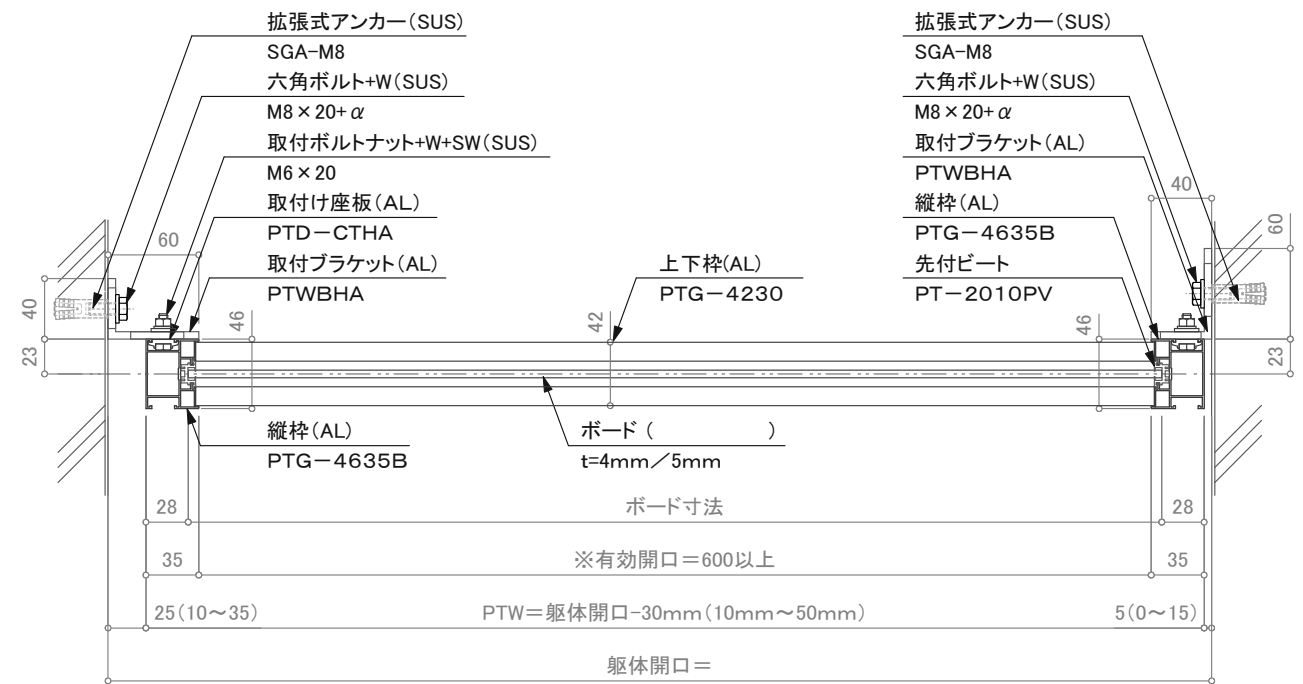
拡張式アンカー(SUS)
SGA-M8
六角ボルト+W(SUS)
M8×20+$\alpha$
取付ボルトナット+W+SW(SUS)
M6×20
取付け座板(AL)
PTD－CTHA
取付ブラケット(AL)
PTWBHA

拡張式アンカー(SUS)
SGA-M8
六角ボルト+W(SUS)
M8×20+$\alpha$
取付ブラケット(AL)
PTWBHA
縦枠(AL)
PTG－4635B
先付ビート
PT－2010PV

上下枠(AL)
PTG－4230

60
40
23
46
42
46
40
60
23

縦枠(AL)
PTG－4635B

ボード(　　　)
t=4mm／5mm

28
ボード寸法
28
35
※有効開口＝600以上
35
25(10～35)
PTW＝躯体開口-30mm(10mm～50mm)
5(0～15)
躯体開口＝